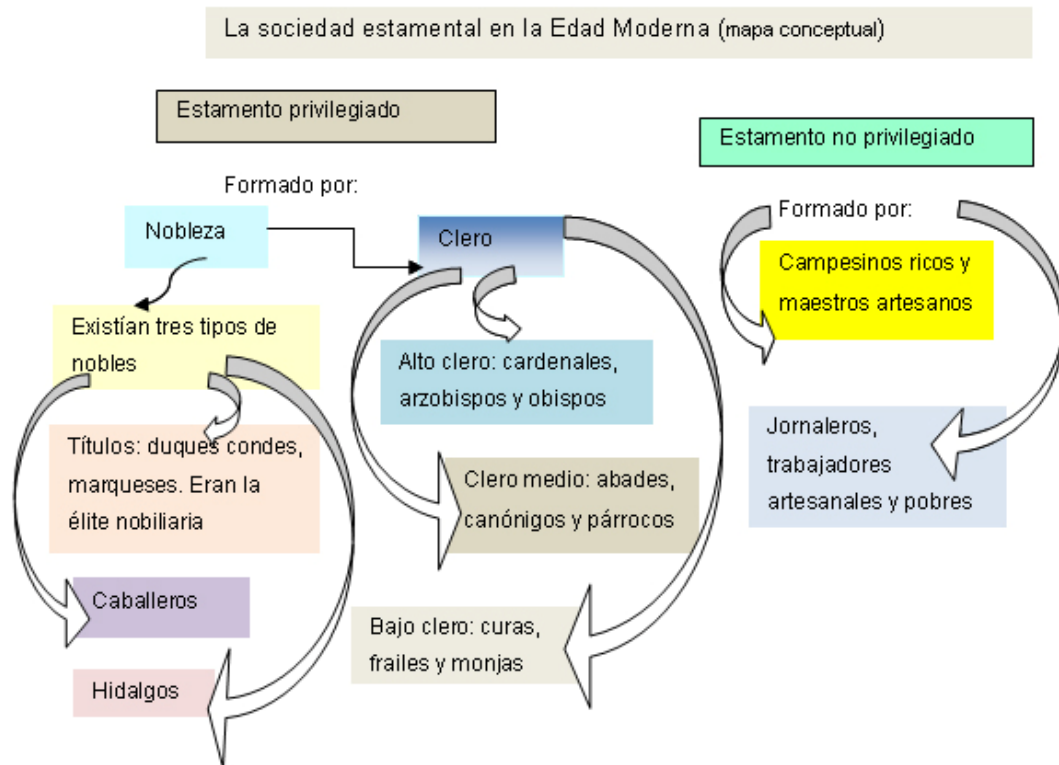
La sociedad estamental en la Edad Moderna (mapa conceptual)

Estamento privilegiado

Formado por:

Nobleza

Existían tres tipos de nobles

Títulos: duques condes, marqueses. Eran la élite nobiliaria

Caballeros

Hidalgos

Clero

Alto clero: cardenales, arzobispos y obispos

Clero medio: abades, canónigos y párrocos

Bajo clero: curas, frailes y monjas

Estamento no privilegiado

Formado por:

Campesinos ricos y maestros artesanos

Jornaleros, trabajadores artesanales y pobres